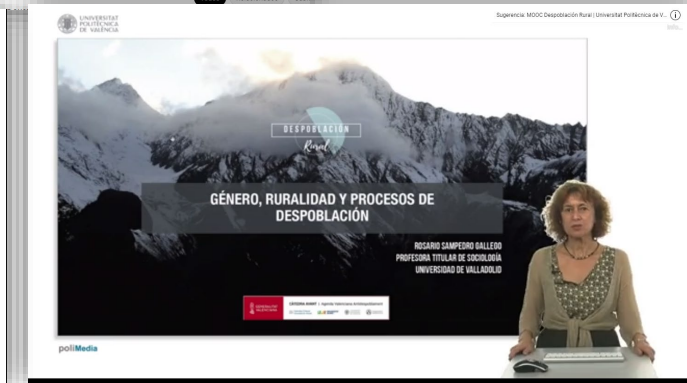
UNIVERSITAT POLITÈCNICA DE VALÈNCIA

Sugerencia: MOOC Despoblación Rural | Universitat Politècnica de V...

DESPOBLACIÓN
Rural

GÉNERO, RURALIDAD Y PROCESOS DE DESPOBLACIÓN

ROSARIO SAMPEDRO GALLEGO
PROFESORA TITULAR DE SOCIOLOGÍA
UNIVERSIDAD DE VALLADOLID

CÁTEDRA AVANT | Agenda Valenciana Antidespoblament

poliMedia